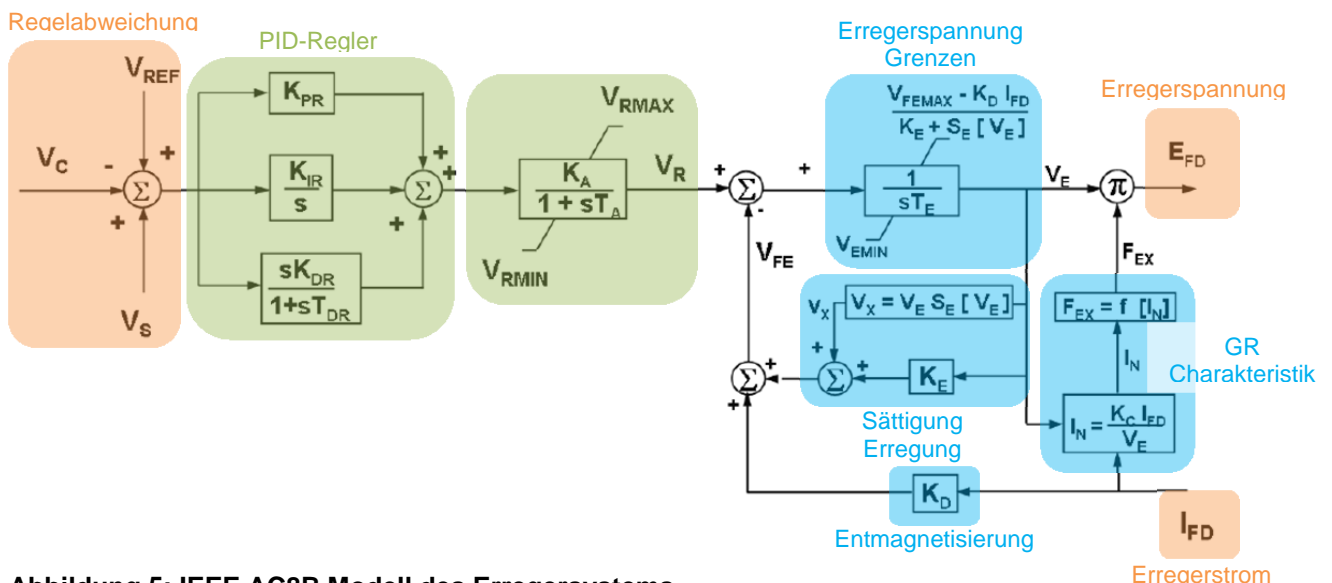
Regelabweichung

$V_{REF}$

$V_C$ - $\Sigma$ + +

$V_S$

PID-Regler

$K_{PR}$

$\frac{K_{IR}}{s}$

$\frac{sK_{DR}}{1+sT_{DR}}$

$\Sigma$ + + +

$V_{RMAX}$

$\frac{K_A}{1 + sT_A}$

$V_{RMIN}$

$V_R$

+ $\Sigma$ - +

$V_{FE}$

Erregerspannung Grenzen

$\frac{V_{FEMAX} - K_D I_{FD}}{K_E + S_E [V_E]}$

$\frac{1}{sT_E}$

$V_{EMIN}$

$V_E$

$\pi$

Erregerspannung

$E_{FD}$

$F_{EX}$

$V_X$ $V_X = V_E S_E [V_E]$

+ $\Sigma$ + $K_E$

$\Sigma$ + +

Sättigung Erregung

$F_{EX} = f [I_N]$

$I_N$

$I_N = \frac{K_C I_{FD}}{V_E}$

GR Charakteristik

$K_D$

Entmagnetisierung

$I_{FD}$

Erregerstrom

Abbildung 5: IEEE AC8B Modell des Erregersystems